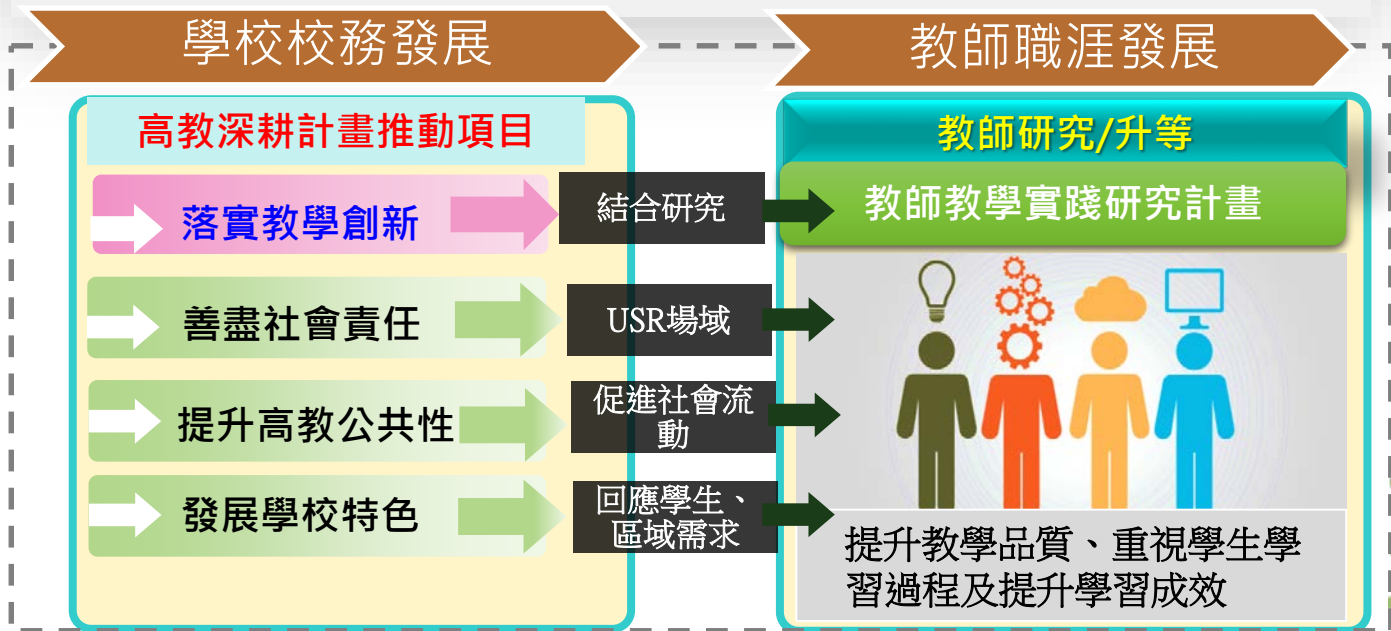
學校校務發展

高教深耕計畫推動項目

落實教學創新

結合研究

善盡社會責任

USR場域

提升高教公共性

促進社會流動

發展學校特色

回應學生、區域需求

教師職涯發展

教師研究/升等

教師教學實踐研究計畫

提升教學品質、重視學生學習過程及提升學習成效